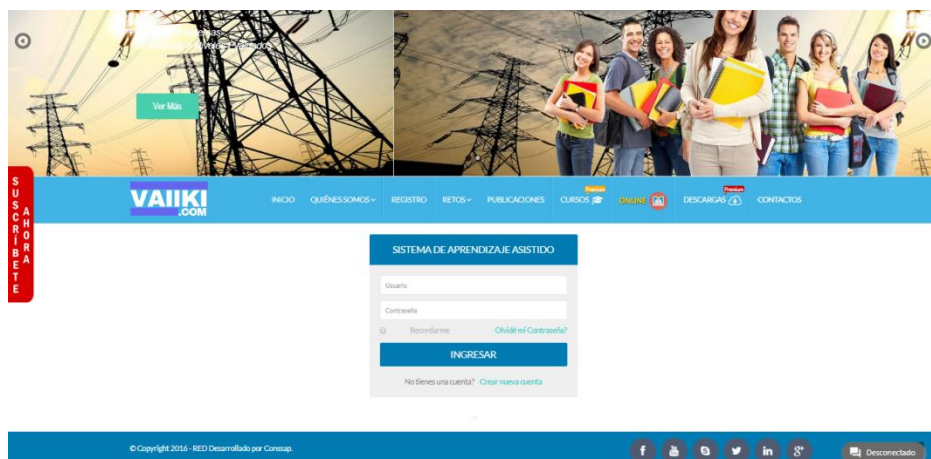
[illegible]

Ver Más

SUSCRIBETE AHORA

VAIIKI .COM

INICIO QUIÉNES SOMOS RETOS PUBLICACIONES REGISTRO CURSOS Premium ONLINE DESCARGAS Premium CONTACTOS

SISTEMA DE APRENDIZAJE ASISTIDO

Usuario

Contraseña

Recordarme

Olvidé mi Contraseña?

INGRESAR

No tienes una cuenta? Crear nueva cuenta

© Copyright 2016 - RED Desarrollado por Conssap.

f in 8+

Desconectado